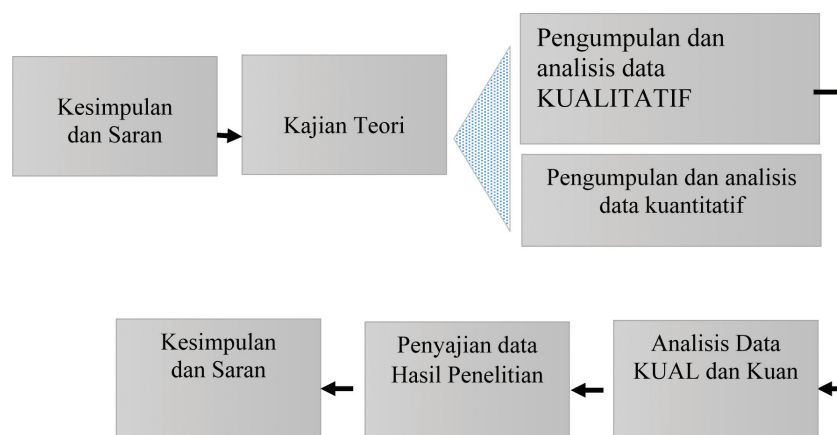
Kesimpulan dan Saran

Kajian Teori

Pengumpulan dan analisis data KUALITATIF

Pengumpulan dan analisis data kuantitatif

Kesimpulan dan Saran

Penyajian data Hasil Penelitian

Analisis Data KUAL dan Kuan